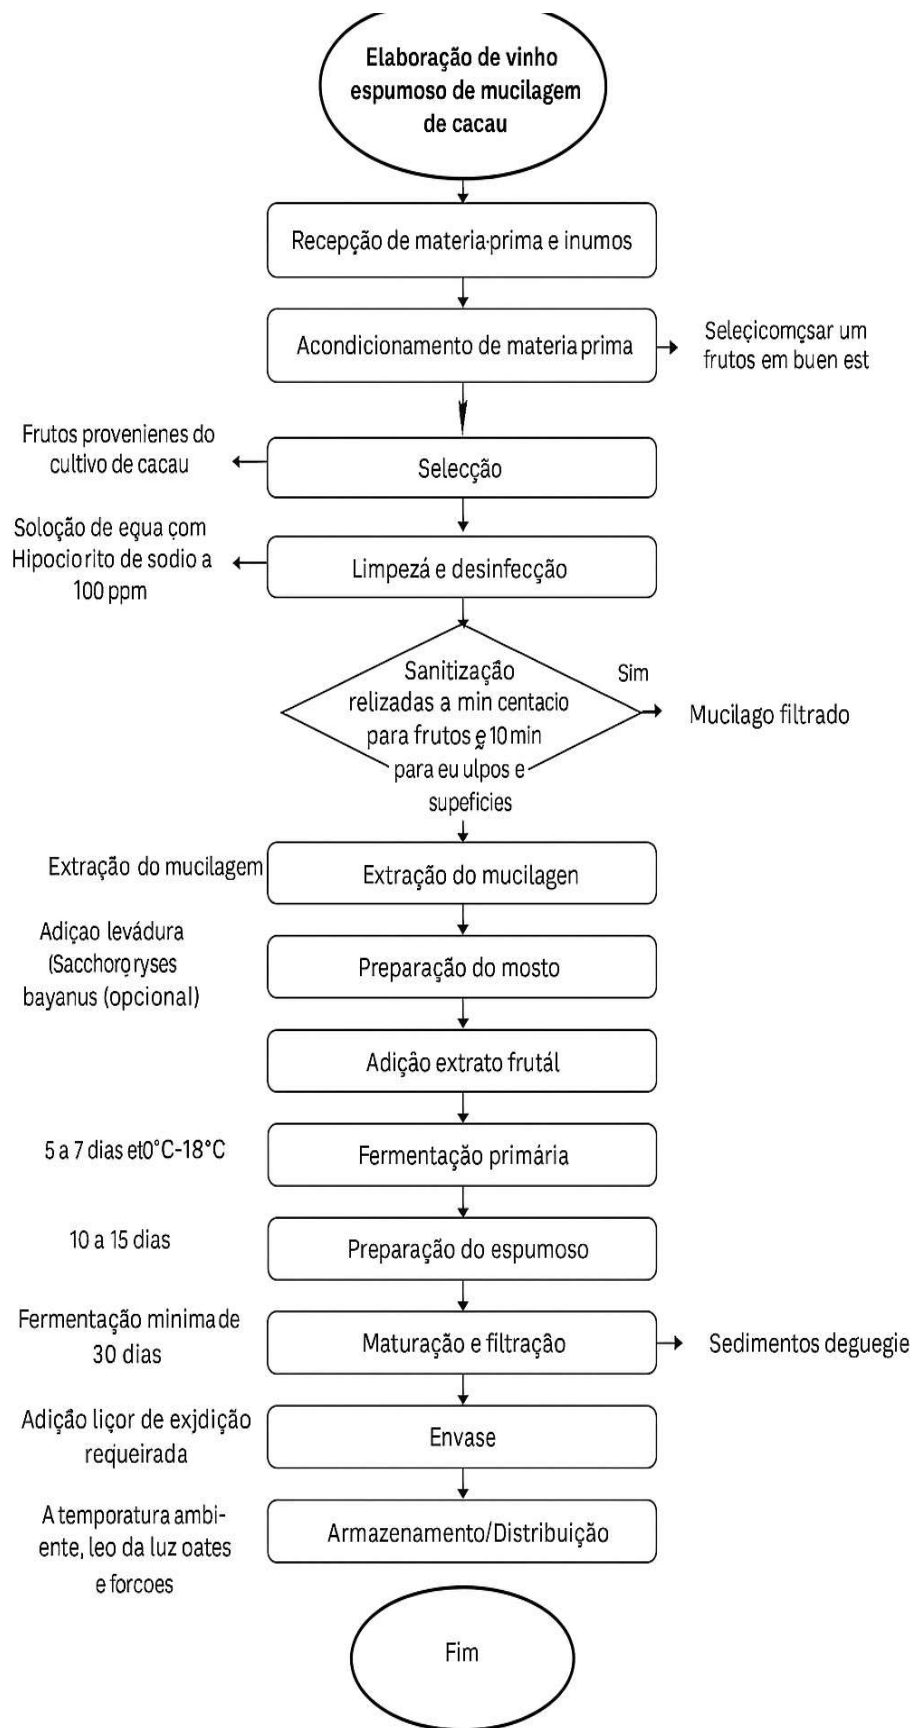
Elaboração de vinho espumoso de mucilagem de cacau

Recepção de materia·prima e inumos

Acondicionamento de materia prima

Seleçicomçsar um frutos em buen est

Frutos provenienes do cultivo de cacau

Selecção

Soloção de equa çom Hipociorito de sodio a 100 ppm

Limpezá e desinfecção

Sanitização relizadas a min centacio para frutos ȩ 10 min para eu ulpos e supeficies

Sim

Mucilago filtrado

Extração do mucilagem

Extração do mucilagen

Adiçao levádura (Sacchorọryses bayanus (opcional)

Preparação do mosto

Adição extrato frutál

5 a 7 dias et0°C-18°C

Fermentação primária

10 a 15 dias

Preparação do espumoso

Fermentação minima de 30 dias

Maturação e filtração

Sedimentos deguegie

Adição liçor de exjdição requeirada

Envase

A temporatura ambiente, leo da luz oates e forcoes

Armazenamento/Distribuição

Fim